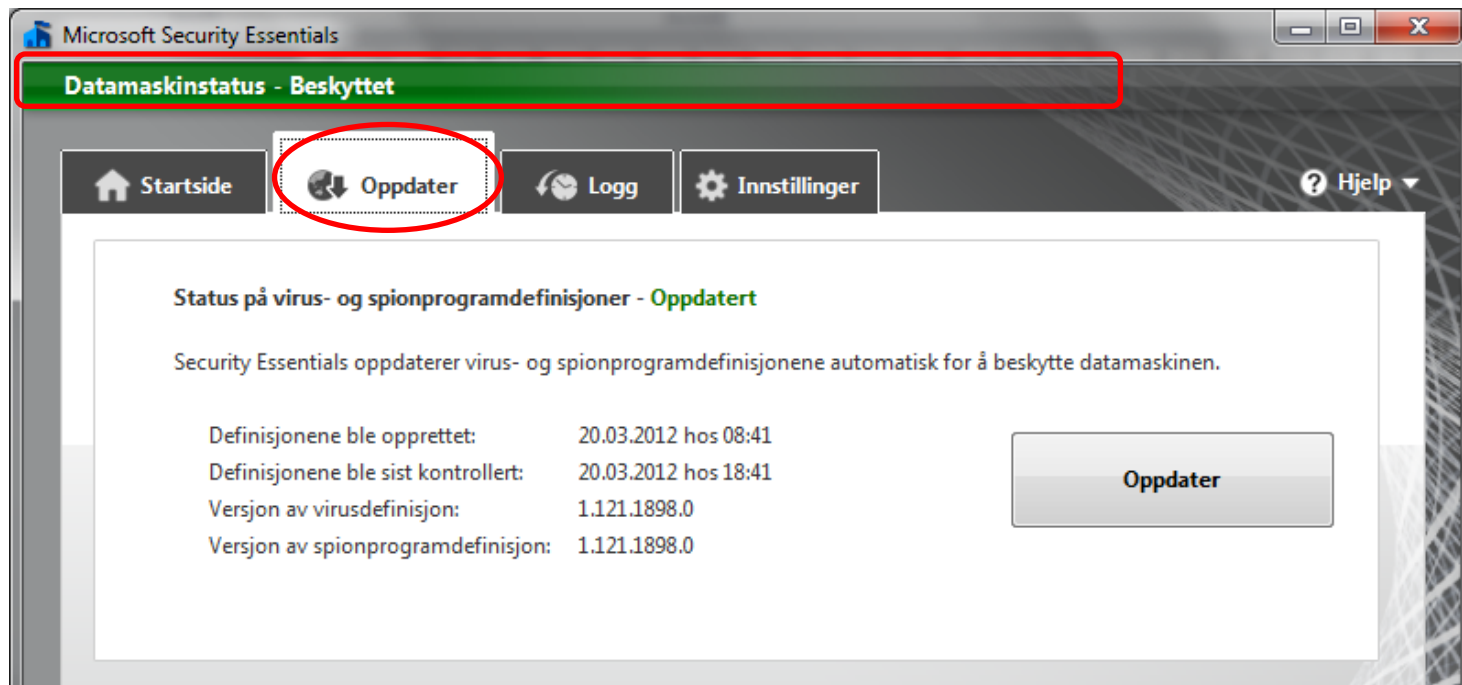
Microsoft Security Essentials

Datamaskinstatus - Beskyttet

Startside
Oppdater
Logg
Innstillinger
Hjelp

Status på virus- og spionprogramdefinisjoner - Oppdatert

Security Essentials oppdaterer virus- og spionprogramdefinisjonene automatisk for å beskytte datamaskinen.

| | |
|---|---|
| Definisjonene ble opprettet: | 20.03.2012 hos 08:41 |
| Definisjonene ble sist kontrollert: | 20.03.2012 hos 18:41 |
| Versjon av virusdefinisjon: | 1.121.1898.0 |
| Versjon av spionprogramdefinisjon: | 1.121.1898.0 |

Oppdater